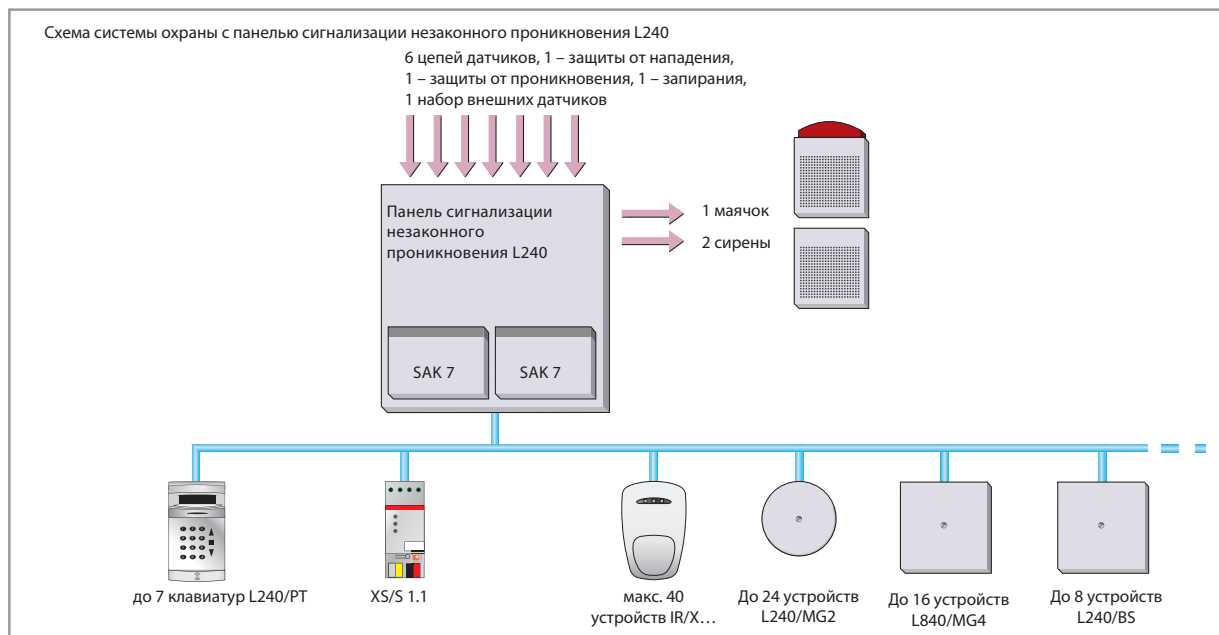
Схема системы охраны с панелью сигнализации незаконного проникновения L240

6 цепей датчиков, 1 – защиты от нападения, 1 – защиты от проникновения, 1 – запирания, 1 набор внешних датчиков

Панель сигнализации незаконного проникновения L240

SAK 7

SAK 7

1 маячок

2 сирены

до 7 клавиатур L240/PT

XS/S 1.1

макс. 40 устройств IR/X…

До 24 устройств L240/MG2

До 16 устройств L840/MG4

До 8 устройств L240/BS